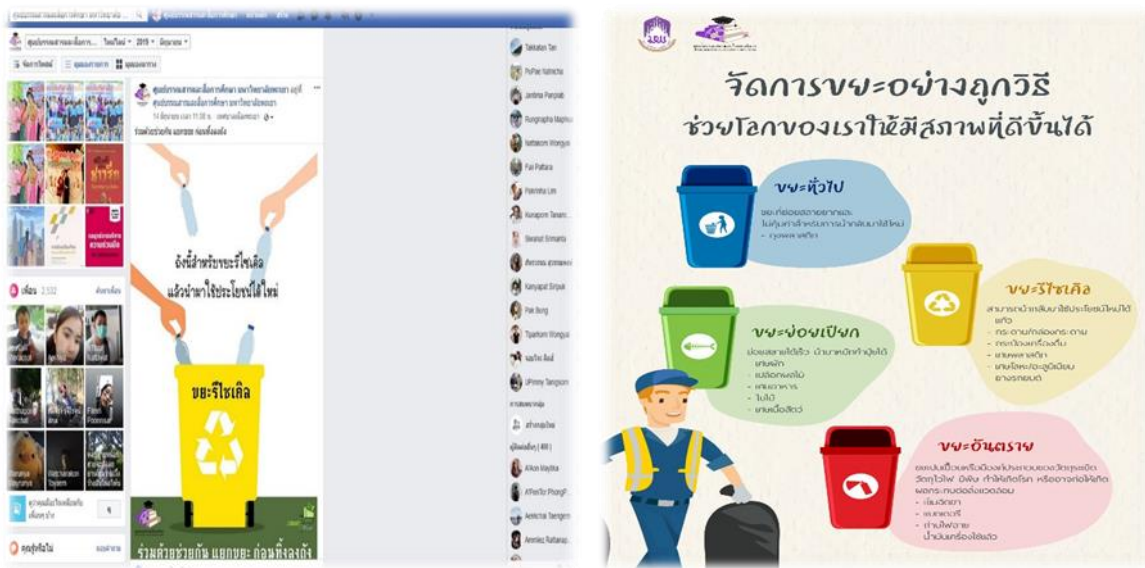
ศูนย์การเรียนรู้และเสื่อการศึกษา มหาวิทยาลัยพะเยา

ศูนย์การเรียนรู้และเสื่อการศึกษา มหาวิทยาลัยพะเยา

14 มิถุนายน เวลา 11:08 น.

ร่วมด้วยช่วยกัน แยกขยะ ก่อนทิ้งลงถัง

ถังนี้สำหรับขยะรีไซเคิล แล้วนำมาใช้ประโยชน์ได้ใหม่

ขยะรีไซเคิล

ร่วมด้วยช่วยกัน แยกขยะ ก่อนทิ้งลงถัง

เพื่อน 2,532

Takkatan Tan

PuPae Natnicha

Jantima Panpak

Nattakorn Wongsa

Pai Pattara

Pornnita Lim

Kanyapat Siripak

Pak Bung

Tiparkorn Wongsa

UPinny Tangsom

Alkon Maytika

Anekchai Taengsri

Anmilez Rattanap

จัดการขยะอย่างถูกวิธี

ช่วยโลกของเราให้มีสภาพที่ดีขึ้นได้

ขยะทั่วไป

ขยะที่ย่อยสลายยากและไม่คุ้มค่าสำหรับการนำกลับมาใช้ใหม่

- ถุงพลาสติก

ขยะรีไซเคิล

สามารถนำกลับมาใช้ประโยชน์ใหม่ได้ เช่น

- กระดาษ/กล่องกระดาษ

- กระป๋องเครื่องดื่ม

- ขวดพลาสติก

- ขวดโลหะ/อะลูมิเนียม ยางรถยนต์

ขยะย่อยสลาย

ย่อยสลายได้เร็ว นำมาหมักทำปุ๋ยได้

- เศษผัก

- เปลือกผลไม้

- เศษอาหาร

- ใบไม้

- เศษเนื้อสัตว์

ขยะอันตราย

ขยะปนเปื้อนหรือมีองค์ประกอบของวัตถุอันตราย วัตถุไวไฟ มีพิษ ทำให้เกิดโรค หรืออาจก่อให้เกิดผลกระทบต่อสิ่งแวดล้อม

- เข็มฉีดยา

- แบตเตอรี่

- กำไฟฉาย

- น้ำมันเครื่องใช้แล้ว